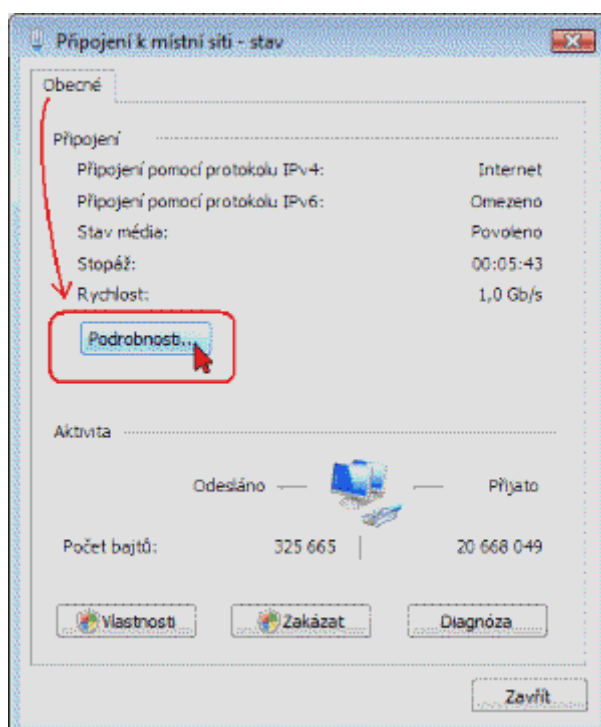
Připojení k místní síti - stav

Obecné

Připojení

Připojení pomocí protokolu IPv4: Internet

Připojení pomocí protokolu IPv6: Omezeno

Stav média: Povoleno

Stopáž: 00:05:43

Rychlost: 1,0 Gb/s

Podrobnosti...

Aktivita

Odesláno — — Přijato

Počet bajtů: 325 665 | 20 668 049

Vlastnosti

Zakázat

Diagnóza

Zavřít